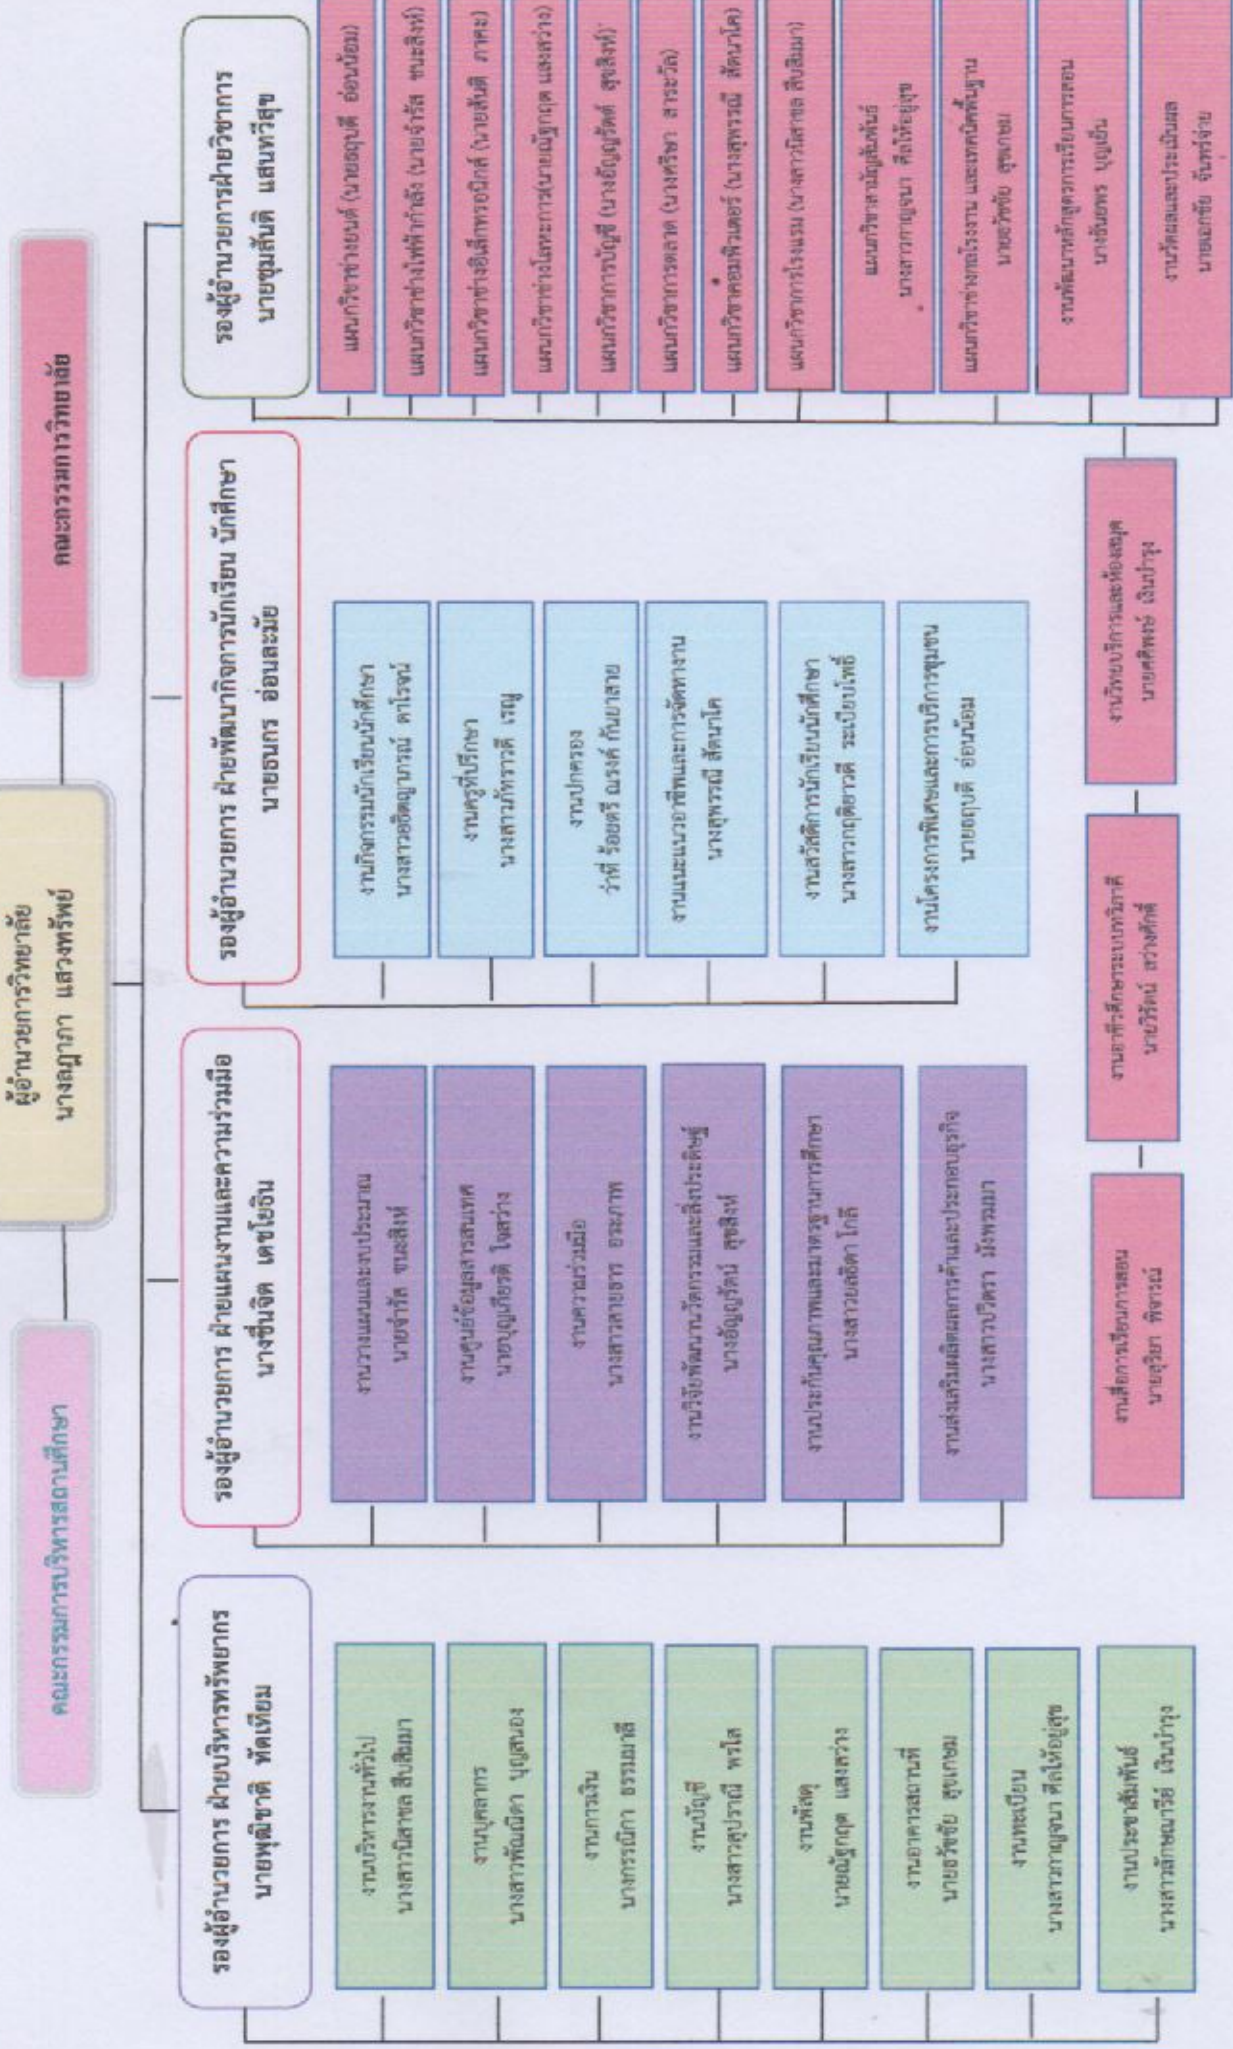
คณะกรรมการบริหารสถานศึกษา

ผู้อำนวยการวิทยาลัย
นางญาภา แสวงทรัพย์

คณะกรรมการวิทยาลัย

รองผู้อำนวยการ ฝ่ายบริหารทรัพยากร
นายพุฒิชาติ ทัดเทียม

งานบริหารงานทั่วไป
นางสาวนิสาชล สีบสีมา

งานบุคลากร
นางสาวพัณณิดา บุญสนอง

งานการเงิน
นางกรรณิกา ธรรมมาลี

งานบัญชี
นางสาวสุปราณี พรไส

งานพัสดุ
นายณัฐกฤต แสงสว่าง

งานอาคารสถานที่
นายอวัชชัย สุขเกษม

งานทะเบียน
นางสาวกาญจนา ศิลให้อยู่สุข

งานประชาสัมพันธ์
นางสาวลักษณาวดี เงินบำรุง

รองผู้อำนวยการ ฝ่ายแผนงานและความร่วมมือ
นางชื่นจิต เดชโยธิน

งานวางแผนและงบประมาณ
นายจำรัส ขนสิงห์

งานศูนย์ข้อมูลสารสนเทศ
นายบุญเกียรติ ไชสว่าง

งานความร่วมมือ
นางสาวสายธาร อระภาพ

งานวิจัยพัฒนานวัตกรรมและสิ่งประดิษฐ์
นางอัญญูรัตน์ สุขสิงห์

งานประกันคุณภาพและมาตรฐานการศึกษา
นางสาวบงสิดา โกถี

งานส่งเสริมผลิตผลการค้าและประกอบธุรกิจ
นางสาวปริดาว มังพรมมา

รองผู้อำนวยการ ฝ่ายพัฒนากิจการนักเรียน นักศึกษา
นายธนกร อ่อนละม้าย

งานกิจกรรมนักเรียนนักศึกษา
นางสาวอัจฉญาภรณ์ ดาโรจน์

งานครูที่ปรึกษา
นางสาวภัทราวดี เรญ

งานปกครอง
ว่าที่ ร้อยตรี ณรงค์ กันยาสาย

งานแนะแนวอาชีพและการจัดหางาน
นางสุพรรณี สัตนาโค

งานสวัสดิการนักเรียนนักศึกษา
นางสาวกฤติยาวดี ระเบียบโพธิ์

งานโครงการพิเศษและการบริการชุมชน
นายอนุบดี อ่อนน้อม

รองผู้อำนวยการฝ่ายวิชาการ
นายชุมสันติ แสนทวีสุข

แผนกวิชาช่างยนต์ (นายอนุบดี อ่อนน้อม)

แผนกวิชาช่างไฟฟ้ากำลัง (นายจำรัส ขนสิงห์)

แผนกวิชาช่างอิเล็กทรอนิกส์ (นายสันติ ภาคะ)

แผนกวิชาช่างโลหะการ (นายณัฐกฤต แสงสว่าง)

แผนกวิชาการบัญชี (นางอัญญูรัตน์ สุขสิงห์)

แผนกวิชาการตลาด (นางศรีษา สาระวัล)

แผนกวิชาคอมพิวเตอร์ (นางสุพรรณี สัตนาโค)

แผนกวิชาการโรงแรม (นางสาวนิสาชล สีบสีมา)

แผนกวิชาสามัญสัมพันธ์
นางสาวกาญจนา ศิลให้อยู่สุข

แผนกวิชาช่างกลโรงงาน และเทคนิคพื้นฐาน
นายอวัชชัย สุขเกษม

งานพัฒนาหลักสูตรการเรียนการสอน
นางธันยพร บุญเย็น

งานวัดผลและประเมินผล
นายอภิชัย จันทร์จ่าย

งานสื่อการเรียนการสอน
นายสุริยา พิจารณ์

งานอาชีวศึกษาระบบทวิภาคี
นายวิรัตน์ สว่างศักดิ์

งานวิทยบริการและห้องสมุด
นายศศิพงษ์ เงินบำรุง